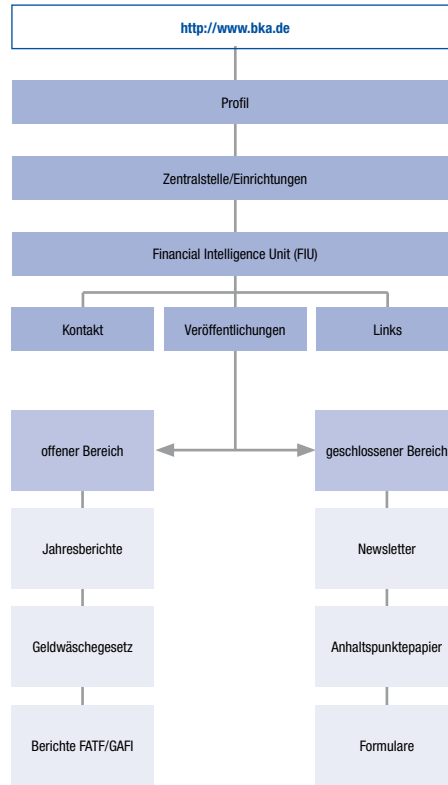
http://www.bka.de

Profil

Zentralstelle/Einrichtungen

Financial Intelligence Unit (FIU)

Kontakt

Veröffentlichungen

Links

offener Bereich

geschlossener Bereich

Jahresberichte

Geldwäschegesetz

Berichte FATF/GAFI

Newsletter

Anhaltspunktepapier

Formulare